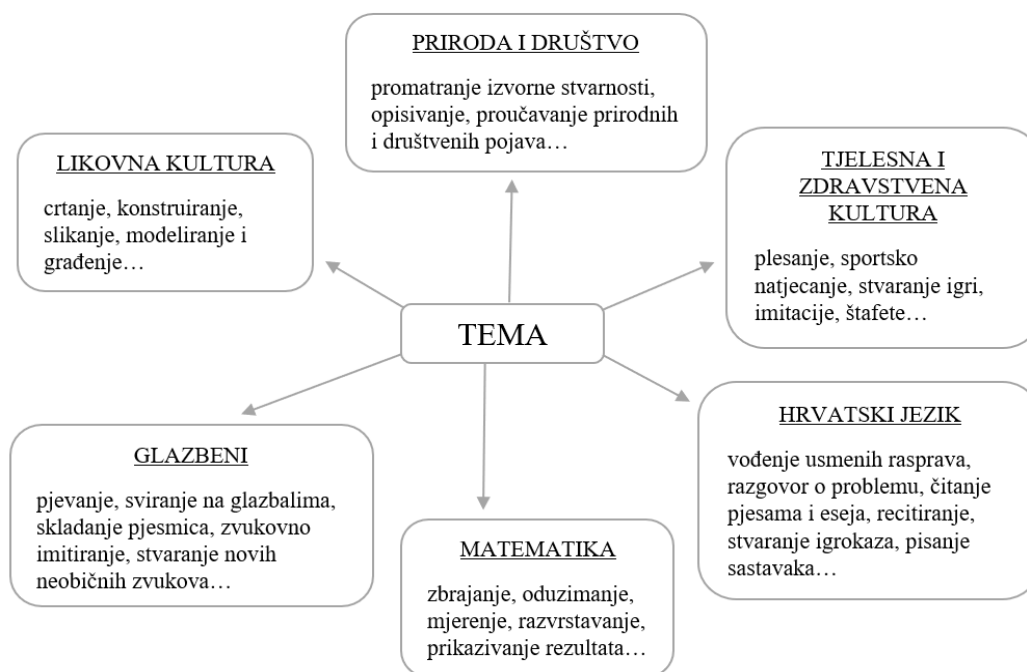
PRIRODA I DRUŠTVO

promatranje izvorne stvarnosti, opisivanje, proučavanje prirodnih i društvenih pojava…

LIKOVNA KULTURA

crtanje, konstruiranje, slikanje, modeliranje i građenje…

TJELESNA I ZDRAVSTVENA KULTURA

plesanje, sportsko natjecanje, stvaranje igri, imitacije, štafete…

TEMA

GLAZBENI

pjevanje, sviranje na glazbalima, skladanje pjesmica, zvukovno imitiranje, stvaranje novih neobičnih zvukova…

HRVATSKI JEZIK

vođenje usmenih rasprava, razgovor o problemu, čitanje pjesama i eseja, recitiranje, stvaranje igrokaza, pisanje sastavaka…

MATEMATIKA

zbrajanje, oduzimanje, mjerenje, razvrstavanje, prikazivanje rezultata…